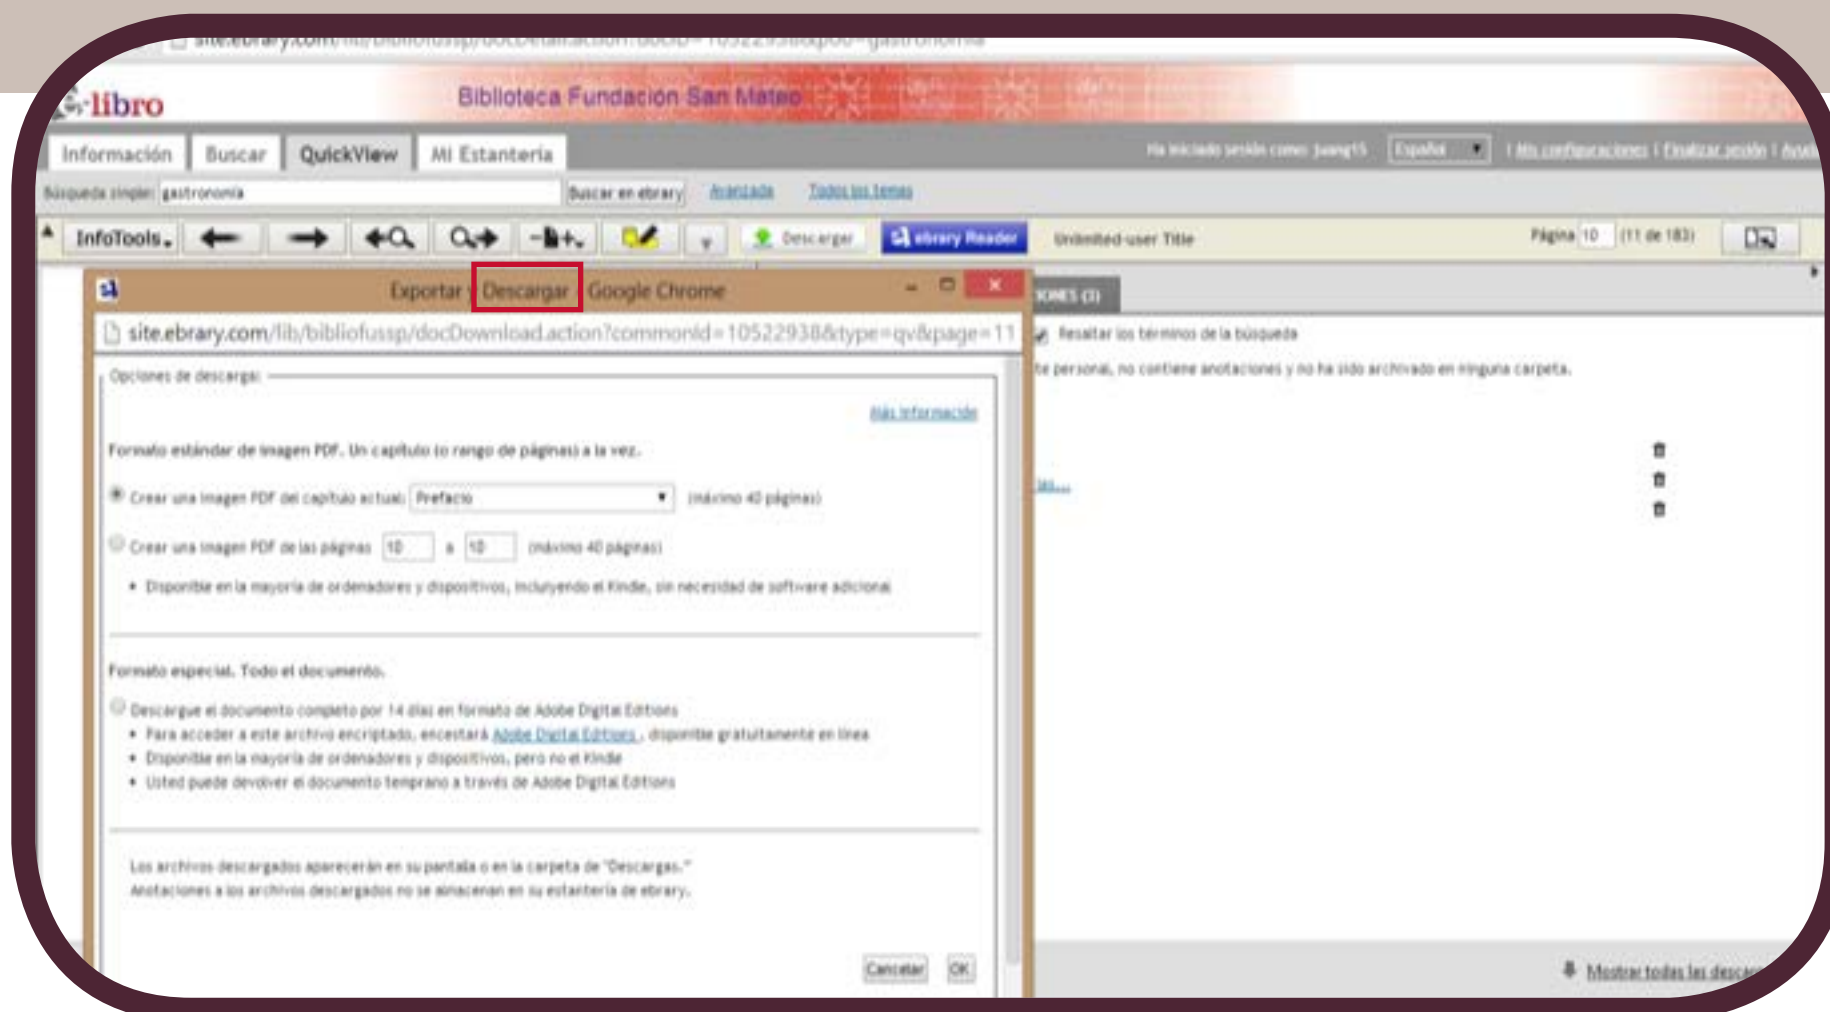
site.ebrary.com/lib/bibliofussp/docDetail.action?docID=10522938&p00=gastronomia

e-libro

Biblioteca Fundacion San Mateo

Información Buscar QuickView Mi Estantería

Ha iniciado sesión como: juang15 Español | Mis configuraciones | Finalizar sesión | Ayuda

Búsqueda simple: gastronomia Buscar en ebrary Avanzada Todos los temas

InfoTools Descargar ebrary Reader Unlimited-user Title Página 10 (11 de 183)

Exportar - Descargar - Google Chrome

site.ebrary.com/lib/bibliofussp/docDownload.action?commonId=10522938&type=qv&page=11

Opciones de descarga:

Más información

Formato estándar de imagen PDF. Un capítulo (o rango de páginas) a la vez.

Crear una imagen PDF del capítulo actual: Prefacio (máximo 40 páginas)

Crear una imagen PDF de las páginas 10 a 10 (máximo 40 páginas)

• Disponible en la mayoría de ordenadores y dispositivos, incluyendo el Kindle, sin necesidad de software adicional

Formato especial. Todo el documento.

Descargue el documento completo por 14 días en formato de Adobe Digital Editions

• Para acceder a este archivo encriptado, encestará Adobe Digital Editions, disponible gratuitamente en línea

• Disponible en la mayoría de ordenadores y dispositivos, pero no el Kindle

• Usted puede devolver el documento temprano a través de Adobe Digital Editions

Los archivos descargados aparecerán en su pantalla o en la carpeta de "Descargas."
Anotaciones a los archivos descargados no se almacenan en su estantería de ebrary.

Cancelar OK

IONES (3)

Resaltar los términos de la búsqueda

te personal, no contiene anotaciones y no ha sido archivado en ninguna carpeta.

Mostrar todas las descargas